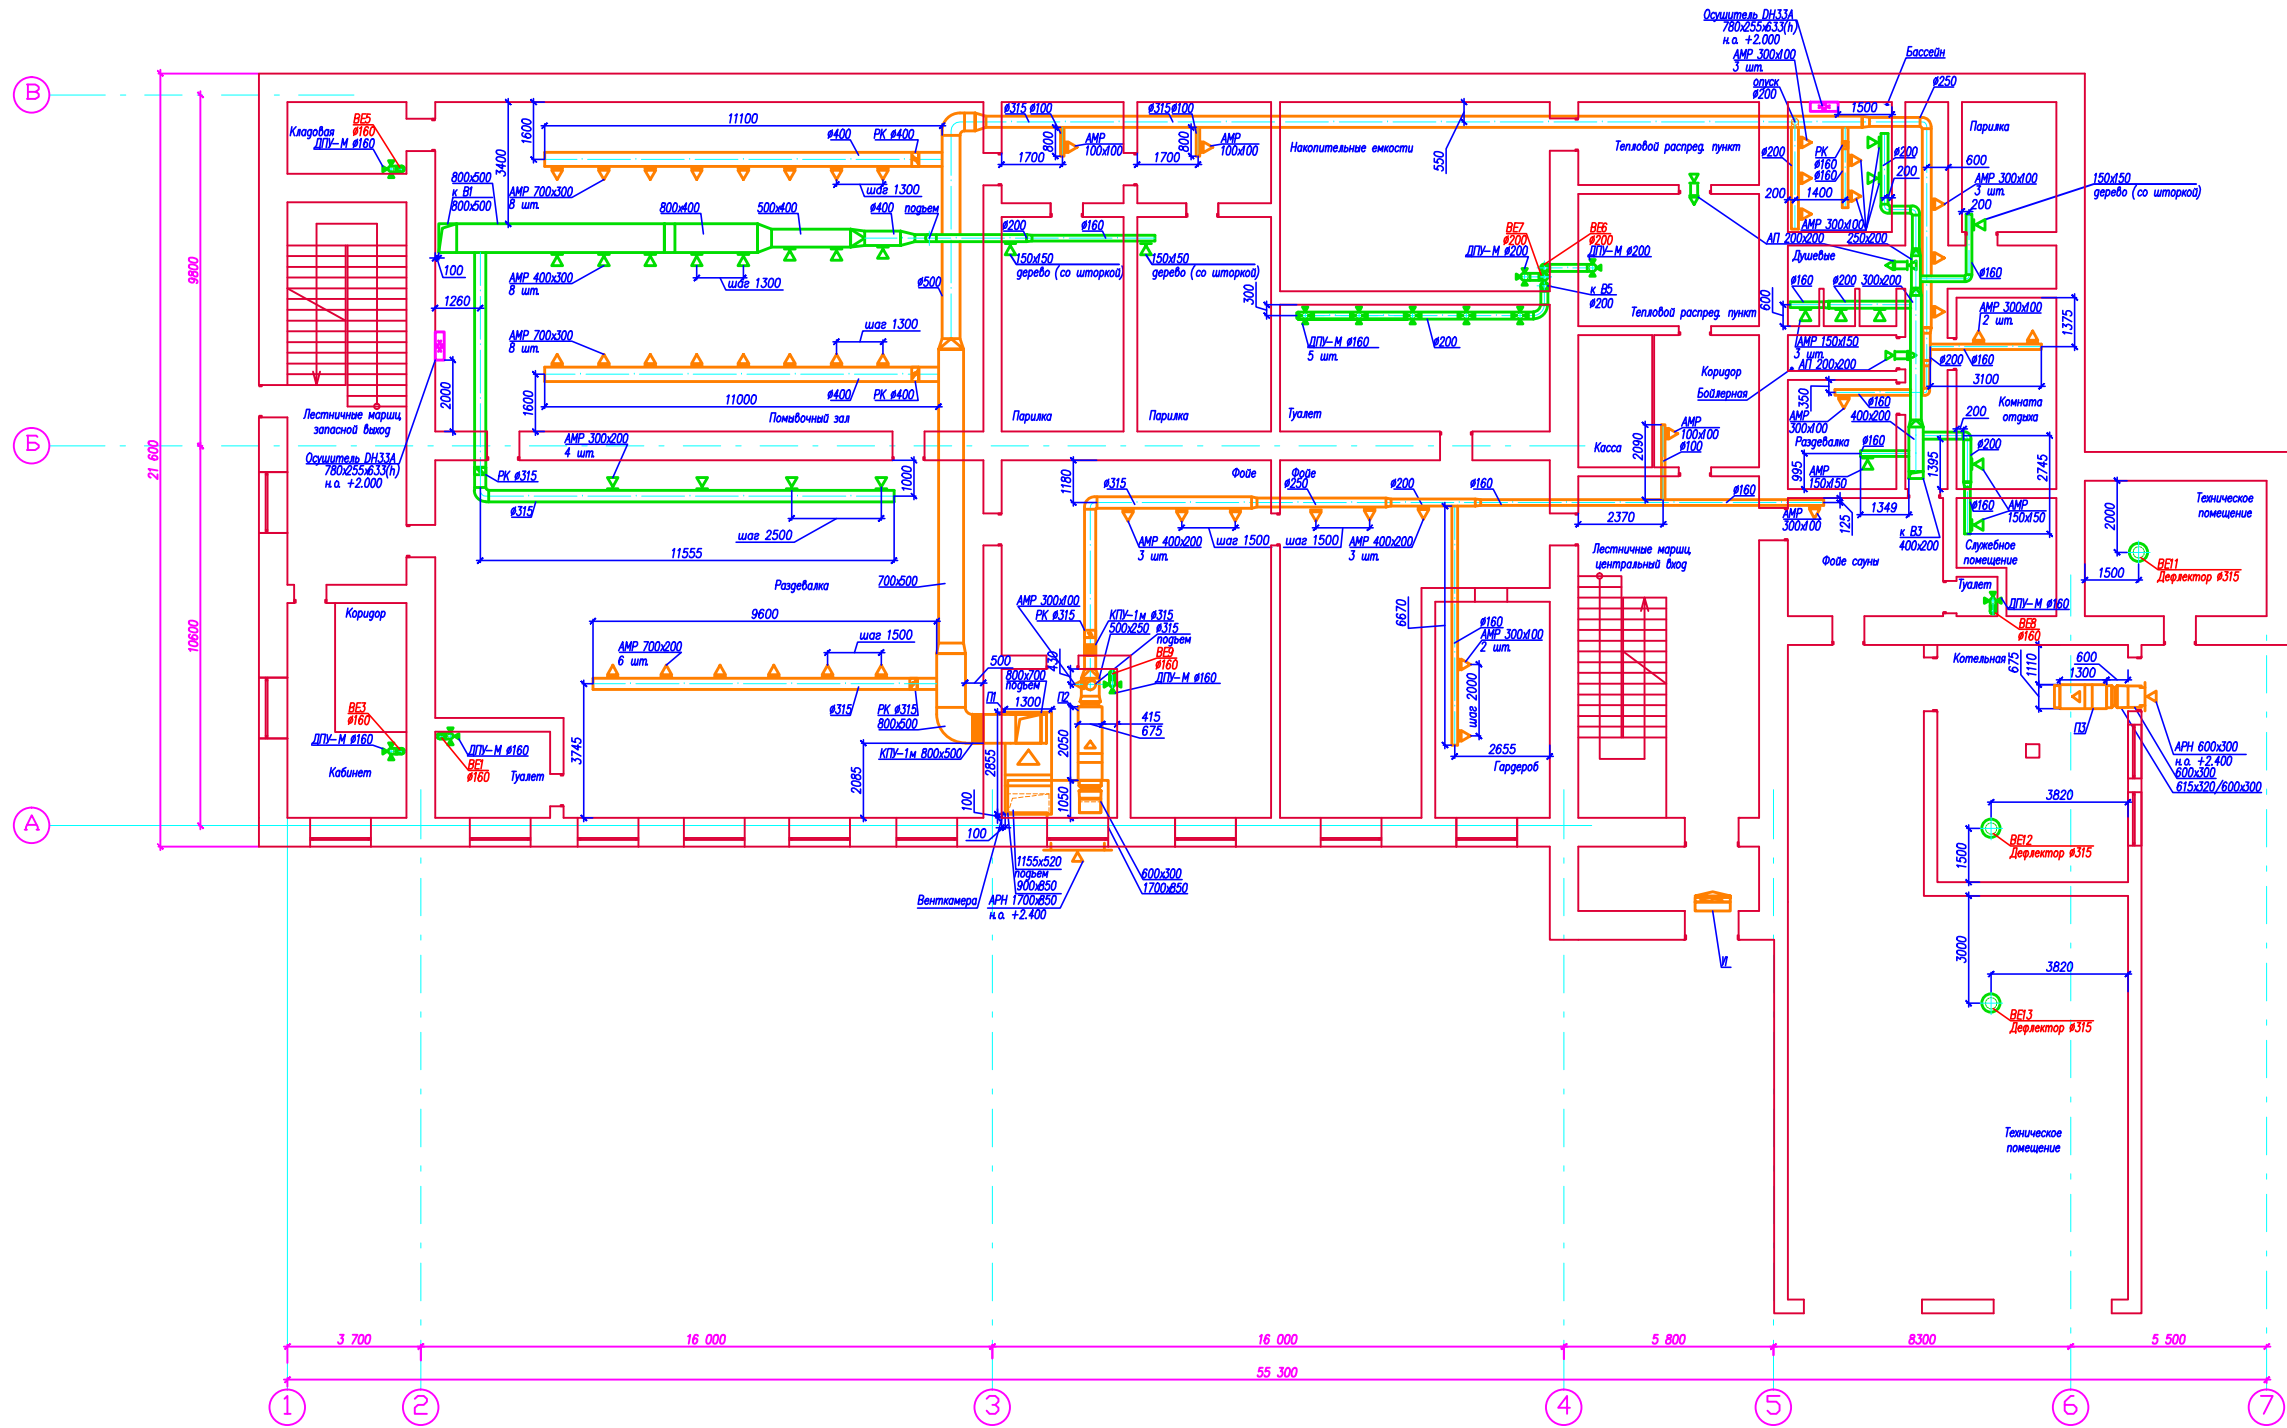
Осушитель DH33A
780x255x633(h)
н.о. +2.000
АМР 300х100
3 шт.
опуск
ø200
Бассейн
ø250
1500

В
Б
А

Кладовая
ВЕ5
ø160
ДПУ-М ø160

800х500
к В1
800х500
3400
1600
11100
ø400
РК ø400
АМР 700х300
8 шт.
шаг 1300
800х400
500х400
ø400
подъем
100
АМР 400х300
8 шт.
шаг 1300
1260
ø500
АМР 700х300
8 шт.
шаг 1300
2000
1600
11000
ø400
РК ø400
Помывочный зал
Лестничные марш,
запасной выход
АМР 300х200
4 шт.
1000
Осушитель DH33A
780x255x633(h)
н.о. +2.000
РК ø315
ø315
шаг 2500
11555
Разгевалка
700х500
9800
21 600
10600

ø315 ø100
800
АМР
100х100
1700
ø315 ø100
800
АМР
100х100
1700
ø200
ø160
150х150
дерево (со шторкой)
150х150
дерево (со шторкой)
Парилка
Парилка

Накопительные емкости
550
300
ДПУ-М ø160
5 шт.
ø200
Туалет
ВЕ7
ø200
ДПУ-М ø200
ВЕ6
ø200
ДПУ-М ø200
к В5
ø200
Тепловой распред. пункт
Тепловой распред. пункт
Коридор
Бойлерная

ø200
РК
ø160
ø160
200
1400
АМР 300х100
АП 200х200
250х200
Душевые
ø160
ø200
300х200
600
АМР 150х150
3 шт.
АП 200х200
350
АМР
300х100
ø160
400х200
Разгевалка
ø160
995
АМР
150х150
1349
125
к В3
400х200
АМР
300х100
Фойе сауны

Парилка
600
АМР 300х100
3 шт.
200
ø200
200
ø160
150х150
дерево (со шторкой)
АМР 300х100
2 шт.
1375
ø200
ø160
3100
200
Комната
отдыха
1395
ø200
2745
ø160
АМР
150х150
Служебное
помещение
Туалет
ДПУ-М ø160
ВЕ8
ø160

Касса
2090
АМР
100х100
ø100
2370
ø160

1180
ø315
Фойе
Фойе
ø250
ø200
ø160
АМР 400х200
3 шт.
шаг 1500
шаг 1500
АМР 400х200
3 шт.

Техническое
помещение
2000
1500
ВЕ11
Дефлектор ø315

Коридор
ВЕ3
ø160
ДПУ-М ø160
Кабинет
ДПУ-М ø160
ВЕ1
ø160
Туалет
3745
АМР 700х200
6 шт.
шаг 1500
ø315
РК ø315
800х500
КПУ-1м 800х500
2085

АМР 300х100
РК ø315
КПУ-1м ø315
500х250 ø315
подъем
ВЕ2
ø160
ДПУ-М ø160
500
430
800х700
подъем
1300
П1
П2
415
675
2855
2050
1050
100
100
1155х520
подъем
900х850
Венткамера
АРН 1700х850
н.о. +2.400
600х300
1700х850

6670
ø160
АМР 300х100
2 шт.
шаг 2000
2655
Гардероб
Лестничные марш,
центральный вход
И

Котельная
675
1110
600
1300
П3
АРН 600х300
н.о. +2.400
600х300
615х320/600х300
3820
1500
ВЕ12
Дефлектор ø315
3000
3820
ВЕ13
Дефлектор ø315
Техническое
помещение

3 700
16 000
16 000
5 800
8300
5 500
55 300
1
2
3
4
5
6
7